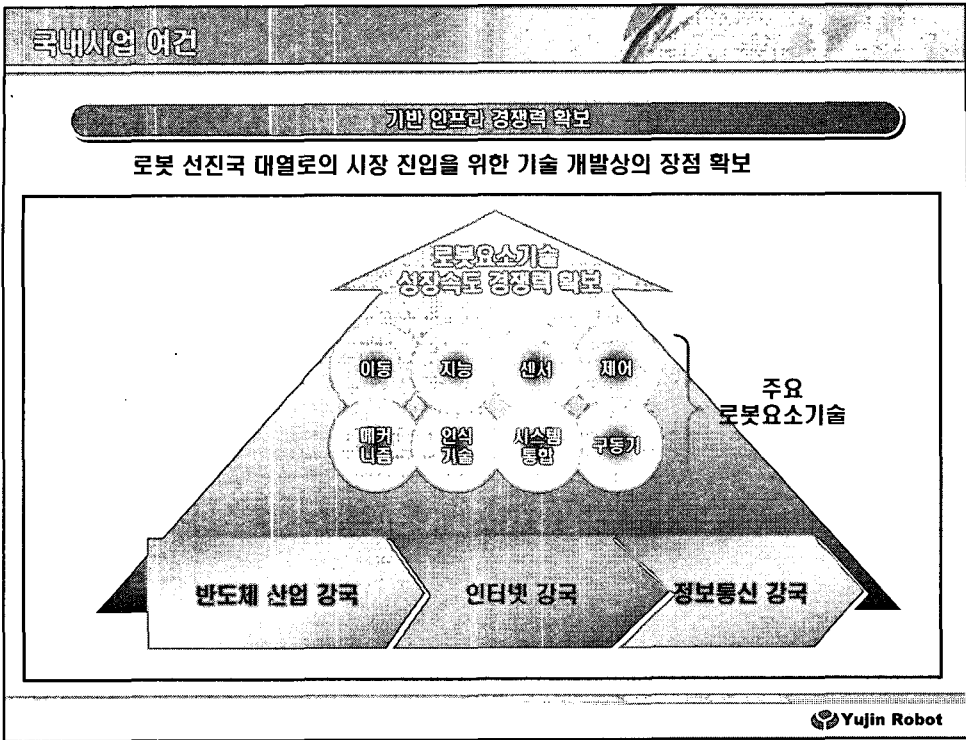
국내사업 여건

기반 인프라 경쟁력 확보

로봇 선진국 대열로의 시장 진입을 위한 기술 개발상의 장점 확보

로봇요소기술
성장속도 경쟁력 확보

이동

지능

센서

제어

메커니즘

인식기술

시스템통합

구동기

주요
로봇요소기술

반도체 산업 강국

인터넷 강국

정보통신 강국

Yujin Robot